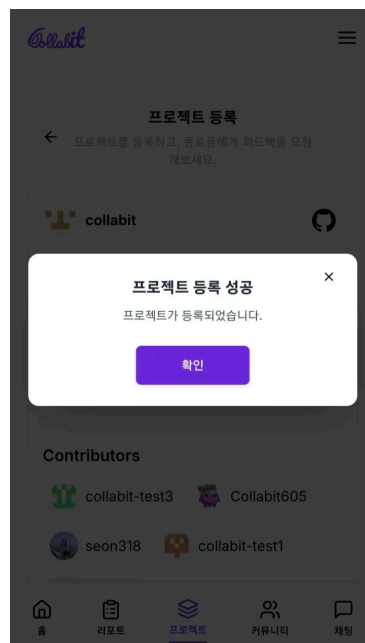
Collabit

프로젝트 등록

프로젝트를 등록하고, 동료들에게 피드백을 요청해보세요.

collabit

프로젝트 등록 성공

×

프로젝트가 등록되었습니다.

확인

Contributors

collabit-test3

Collabit605

seon318

collabit-test1

홈

리포트

프로젝트

커뮤니티

채팅